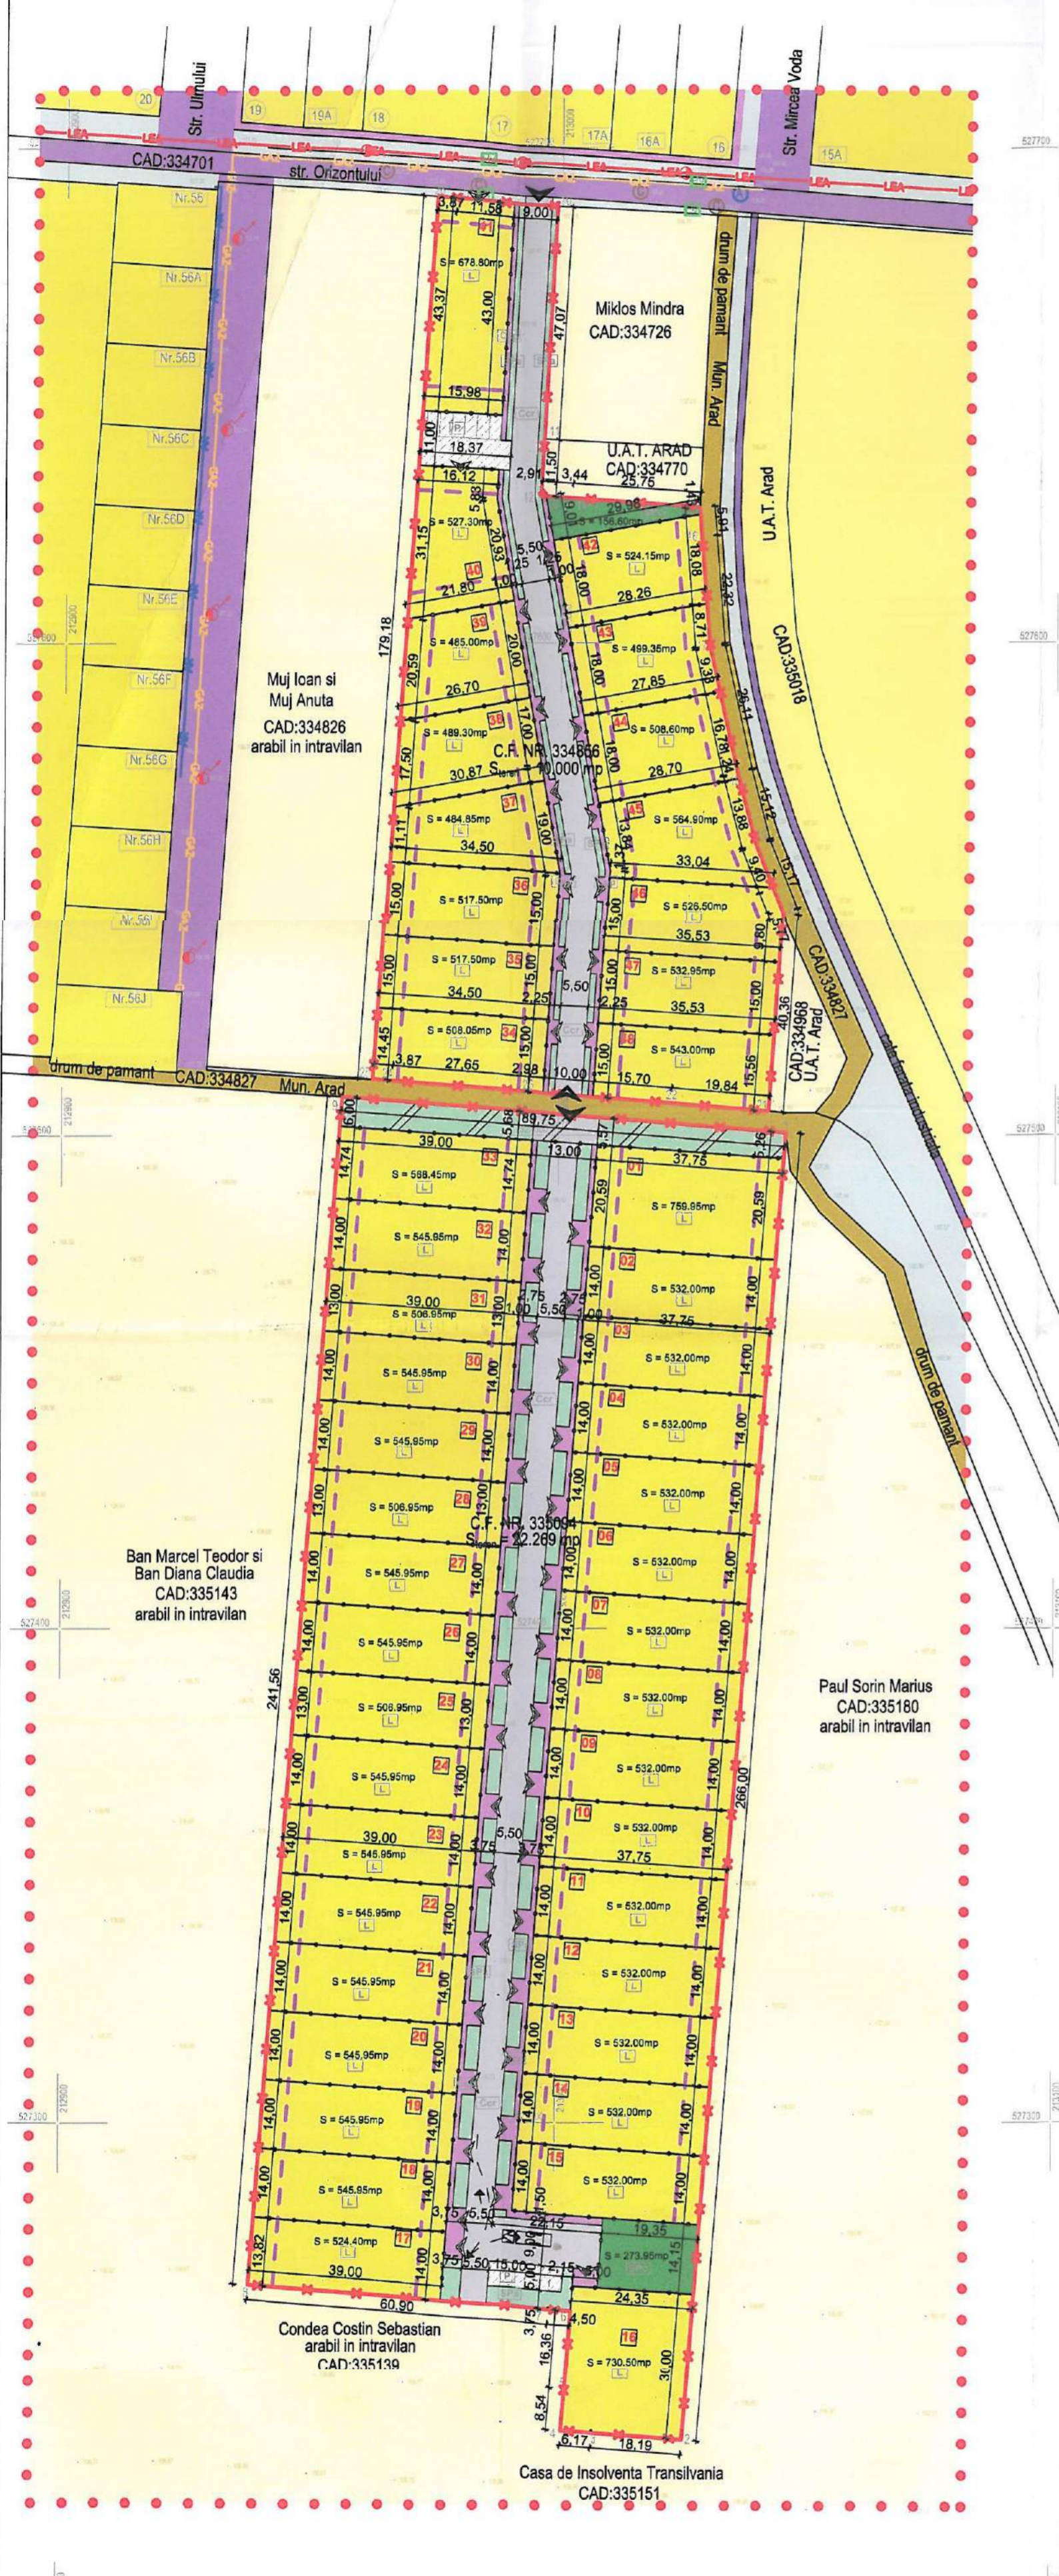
Str. Ulmului
Str. Mircea Voda
20
19
19A
18
17
17A
16A
16
15A
LEA
CAD:334701
str. Orizontului
Nr.56
Nr.56A
Nr.56B
Nr.56C
Nr.56D
Nr.56E
Nr.56F
Nr.56G
Nr.56H
Nr.56I
Nr.56J
3,87
11,58
9,00
S = 678.80mp
43,37
43,00
47,07
Miklos Mindra
CAD:334726
drum de pamant
Mun. Arad
U.A.T. Arad
15,98
11,00
18,37
16,12
11,50
U.A.T. ARAD
CAD:334770
2,91
3,44
25,75
29,98
S = 156.60mp
S = 527.30mp
31,15
20,93
5,50
S = 524.15mp
18,08
21,80
28,26
22,32
CAD:335018
S = 465.00mp
20,00
18,00
S = 499.35mp
8,71
179,18
20,59
Muj Ioan si
Muj Anuta
CAD:334826
arabil in intravilan
26,70
27,85
9,38
26,11
S = 489.30mp
17,50
17,00
C.F. NR. 334866
S = 10,000 mp
18,00
S = 508.60mp
16,78
30,87
28,70
S = 484.85mp
19,00
S = 564.90mp
13,88
34,50
33,04
S = 517.50mp
15,00
S = 526.50mp
35,53
S = 517.50mp
15,00
S = 532.95mp
34,50
5,50
2,25
2,25
35,53
S = 508.05mp
14,45
S = 543.00mp
15,56
40,36
CAD:334827
3,87
27,65
2,38
10,00
15,70
19,84
CAD:334968
U.A.T. Arad
drum de pamant
CAD:334827
Mun. Arad
89,75
39,00
13,00
37,75
S = 568.45mp
14,74
S = 759.95mp
20,59
S = 545.95mp
14,00
S = 532.00mp
39,00
2,75
5,50
2,75
S = 506.95mp
13,00
37,75
S = 532.00mp
S = 545.95mp
S = 532.00mp
S = 545.95mp
S = 532.00mp
S = 506.95mp
C.F. NR. 335094
S = 22.269 mp
Ban Marcel Teodor si
Ban Diana Claudia
CAD:335143
arabil in intravilan
S = 545.95mp
S = 532.00mp
241,56
S = 545.95mp
S = 532.00mp
S = 506.95mp
S = 532.00mp
Paul Sorin Marius
CAD:335180
arabil in intravilan
S = 545.95mp
S = 532.00mp
266,00
39,00
3,75
5,50
3,75
S = 545.95mp
S = 532.00mp
37,75
S = 545.95mp
S = 532.00mp
S = 545.95mp
S = 532.00mp
S = 545.95mp
S = 532.00mp
S = 545.95mp
S = 532.00mp
S = 545.95mp
S = 532.00mp
drum de pamant
3,75
5,50
22,15
19,35
S = 524.40mp
13,82
S = 273.95mp
14,15
39,00
3,75
5,50
15,00
2,15
5,00
60,90
24,35
Condea Costin Sebastian
arabil in intravilan
CAD:335139
4,50
16,36
S = 730.50mp
30,00
8,54
6,17
18,19
Casa de Insolventa Transilvania
CAD:335151